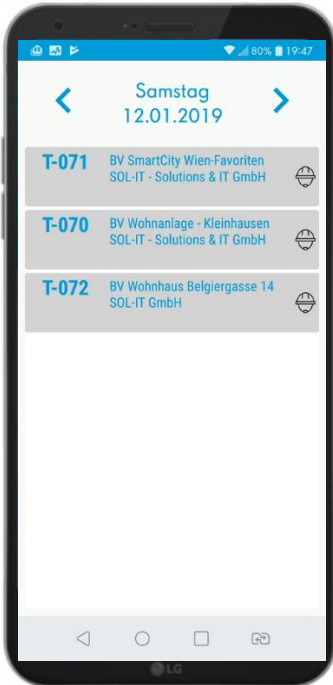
80% 19:47

Samstag
12.01.2019

T-071 BV SmartCity Wien-Favoriten
SOL-IT - Solutions & IT GmbH

T-070 BV Wohnanlage - Kleinhausen
SOL-IT - Solutions & IT GmbH

T-072 BV Wohnhaus Belgiergasse 14
SOL-IT GmbH

LG